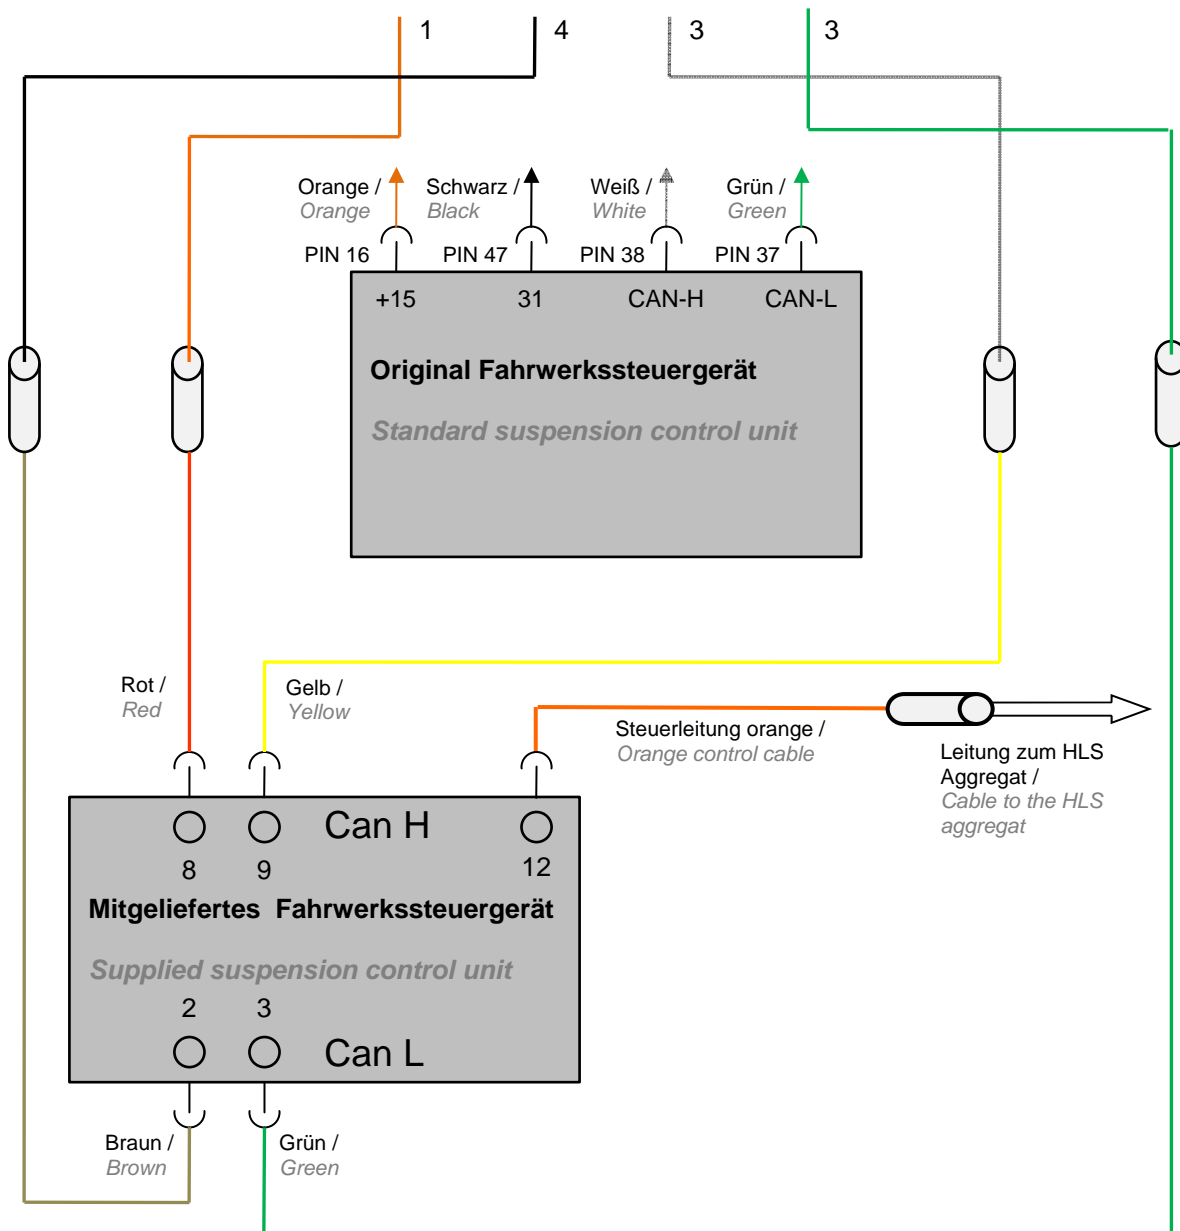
1 4 3 3

Orange / Orange
Schwarz / Black
Weiß / White
Grün / Green

PIN 16
PIN 47
PIN 38
PIN 37

+15
31
CAN-H
CAN-L

Original Fahrwerkssteuergerät

Standard suspension control unit

Rot / Red
Gelb / Yellow
Steuerleitung orange / Orange control cable
Leitung zum HLS Aggregat / Cable to the HLS aggregat

Can H
8
9
12

Mitgeliefertes Fahrwerkssteuergerät

Supplied suspension control unit

2
3
Can L

Braun / Brown
Grün / Green